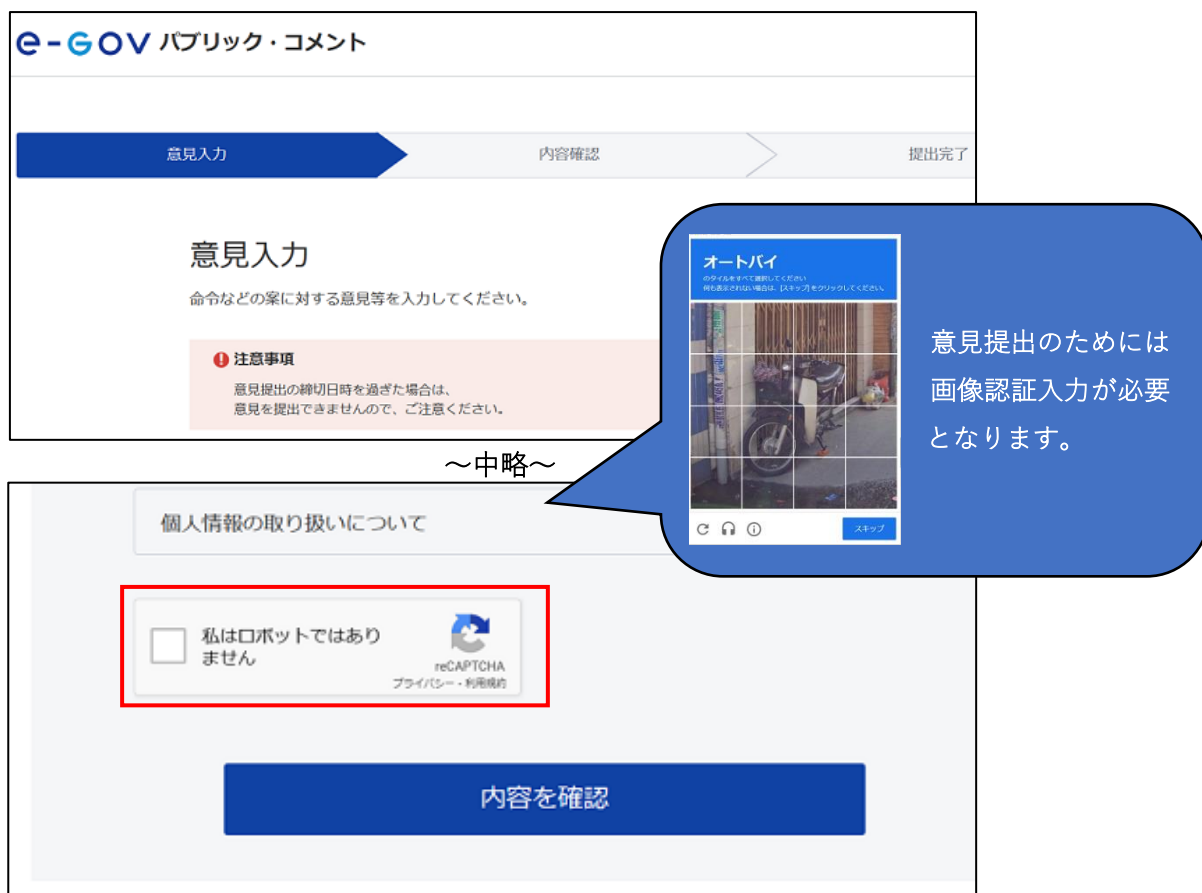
e-GOV パブリック・コメント

意見入力

内容確認

提出完了

意見入力

命令などの案に対する意見等を入力してください。

注意事項

意見提出の締切日時を過ぎた場合は、意見を提出できませんので、ご注意ください。

オートバイ

のタイルをすべて選択してください
何も表示されない場合は、[スキップ]をクリックしてください。

スキップ

意見提出のためには画像認証入力が必要となります。

～中略～

個人情報の取り扱いについて

私はロボットではありません

reCAPTCHA
プライバシー - 利用規約

内容を確認